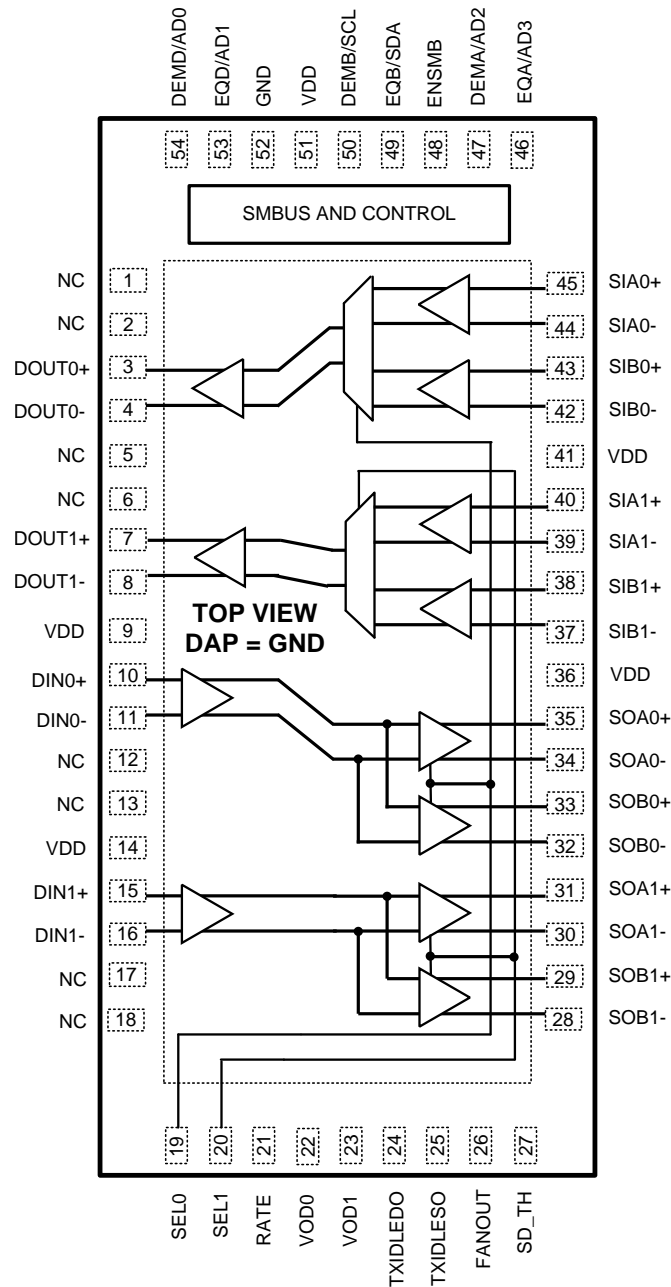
DEMD/AD0 EQD/AD1 GND VDD DEMB/SCL EQB/SDA ENSMB DEMA/AD2 EQA/AD3

54 53 52 51 50 49 48 47 46

SMBUS AND CONTROL

NC 1
NC 2
DOUT0+ 3
DOUT0- 4
NC 5
NC 6
DOUT1+ 7
DOUT1- 8
VDD 9
DIN0+ 10
DIN0- 11
NC 12
NC 13
VDD 14
DIN1+ 15
DIN1- 16
NC 17
NC 18

45 SIA0+
44 SIA0-
43 SIB0+
42 SIB0-
41 VDD
40 SIA1+
39 SIA1-
38 SIB1+
37 SIB1-
36 VDD
35 SOA0+
34 SOA0-
33 SOB0+
32 SOB0-
31 SOA1+
30 SOA1-
29 SOB1+
28 SOB1-

TOP VIEW
DAP = GND

19 20 21 22 23 24 25 26 27

SEL0 SEL1 RATE VOD0 VOD1 TXIDLEDO TXIDLESO FANOUT SD_TH